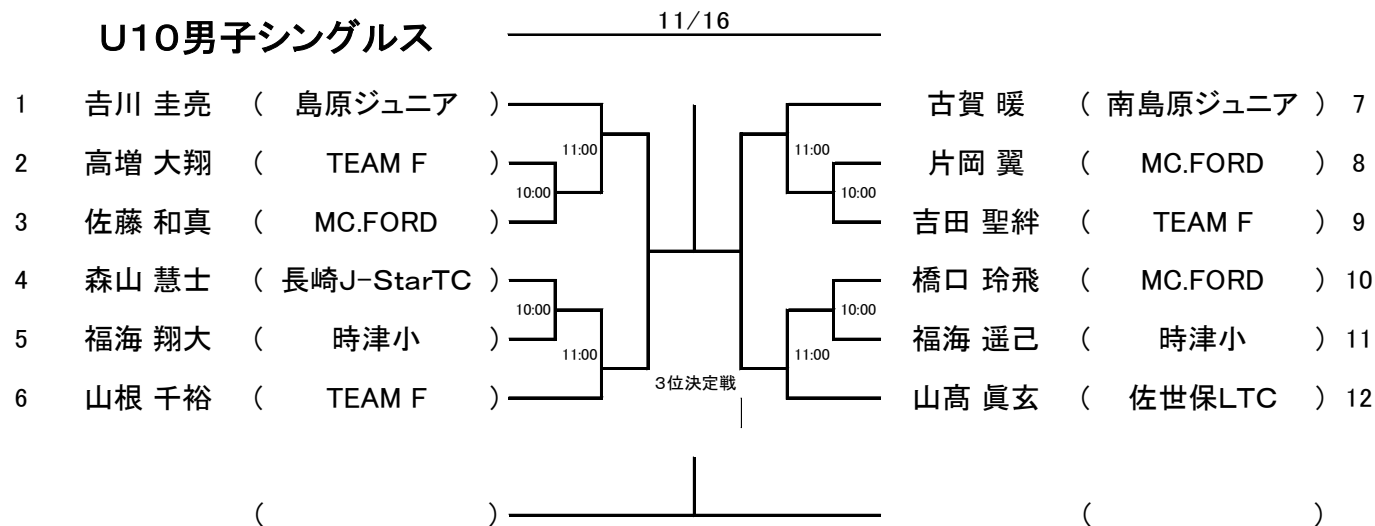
U10男子シングルス

11/16

1 吉川 圭亮 ( 島原ジュニア )
2 高増 大翔 ( TEAM F )
3 佐藤 和真 ( MC.FORD )
4 森山 慧士 ( 長崎J-StarTC )
5 福海 翔大 ( 時津小 )
6 山根 千裕 ( TEAM F )

11:00
10:00
10:00
11:00

古賀 暖 ( 南島原ジュニア ) 7
片岡 翼 ( MC.FORD ) 8
吉田 聖絆 ( TEAM F ) 9
橋口 玲飛 ( MC.FORD ) 10
福海 遥己 ( 時津小 ) 11
山高 眞玄 ( 佐世保LTC ) 12

11:00
10:00
10:00
11:00

3位決定戦

( ) ( )